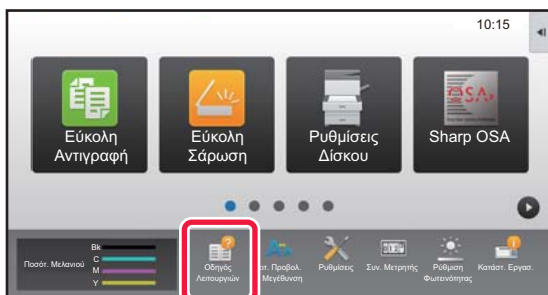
10:15

Εύκολη Αντιγραφή

Εύκολη Σάρωση

Ρυθμίσεις Δίσκου

OSA

Sharp OSA

Ποσότ. Μελανιού

Bk
C
M
Y

Οδηγός Λειτουργιών

οτ. Προβολ. Μεγέθυνση

Ρυθμίσεις

Συν. Μετρητής

Ρύθμιση Φωτεινότητας

Κατάστ. Εργασ.